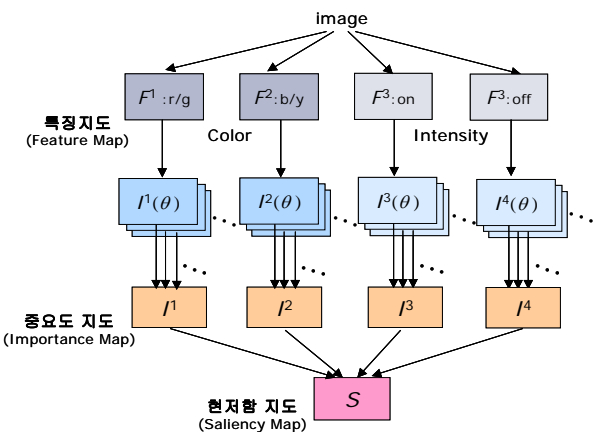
image

특징지도
(Feature Map)

$F^1$ :r/g

$F^2$ :b/y

$F^3$ :on

$F^3$ :off

Color

Intensity

$I^1(\theta)$

$I^2(\theta)$

$I^3(\theta)$

$I^4(\theta)$

중요도 지도
(Importance Map)

$I^1$

$I^2$

$I^3$

$I^4$

현저함 지도
(Saliency Map)

$S$